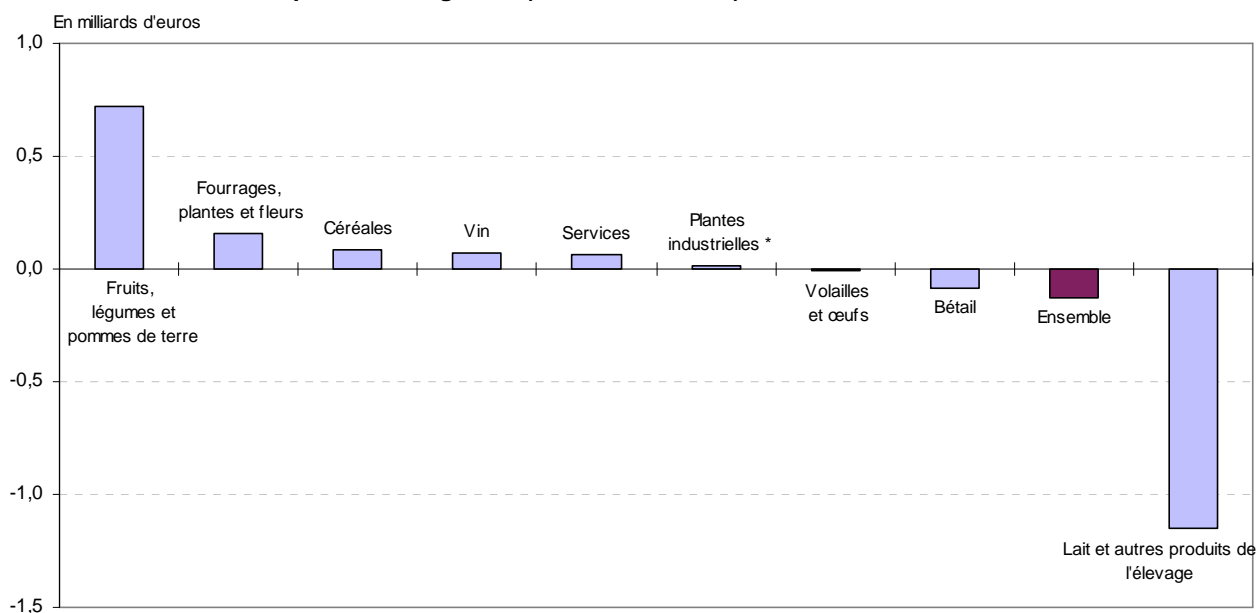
En milliards d'euros

1,0
0,5
0,0
-0,5
-1,0
-1,5

Fruits, légumes et pommes de terre

Fourrages, plantes et fleurs

Céréales

Vin

Services

Plantes industrielles *

Volailles et œufs

Bétail

Ensemble

Lait et autres produits de l'élevage